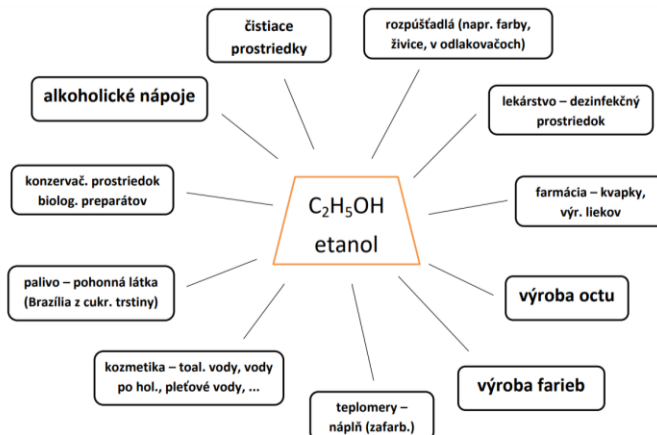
$C_2H_5OH$
etanol

čistiace prostriedky

rozpúšťadlá (napr. farby, živice, v odlakovačoch)

alkoholické nápoje

lekárstvo – dezinfekčný prostriedok

konzervač. prostriedok biolog. preparátov

farmácia – kvapky, výr. liekov

palivo – pohonná látka (Brazília z cukr. trstiny)

výroba octu

kozmetika – toal. vody, vody po hol., pleťové vody, ...

výroba farieb

teplomery – náplň (zafarb.)